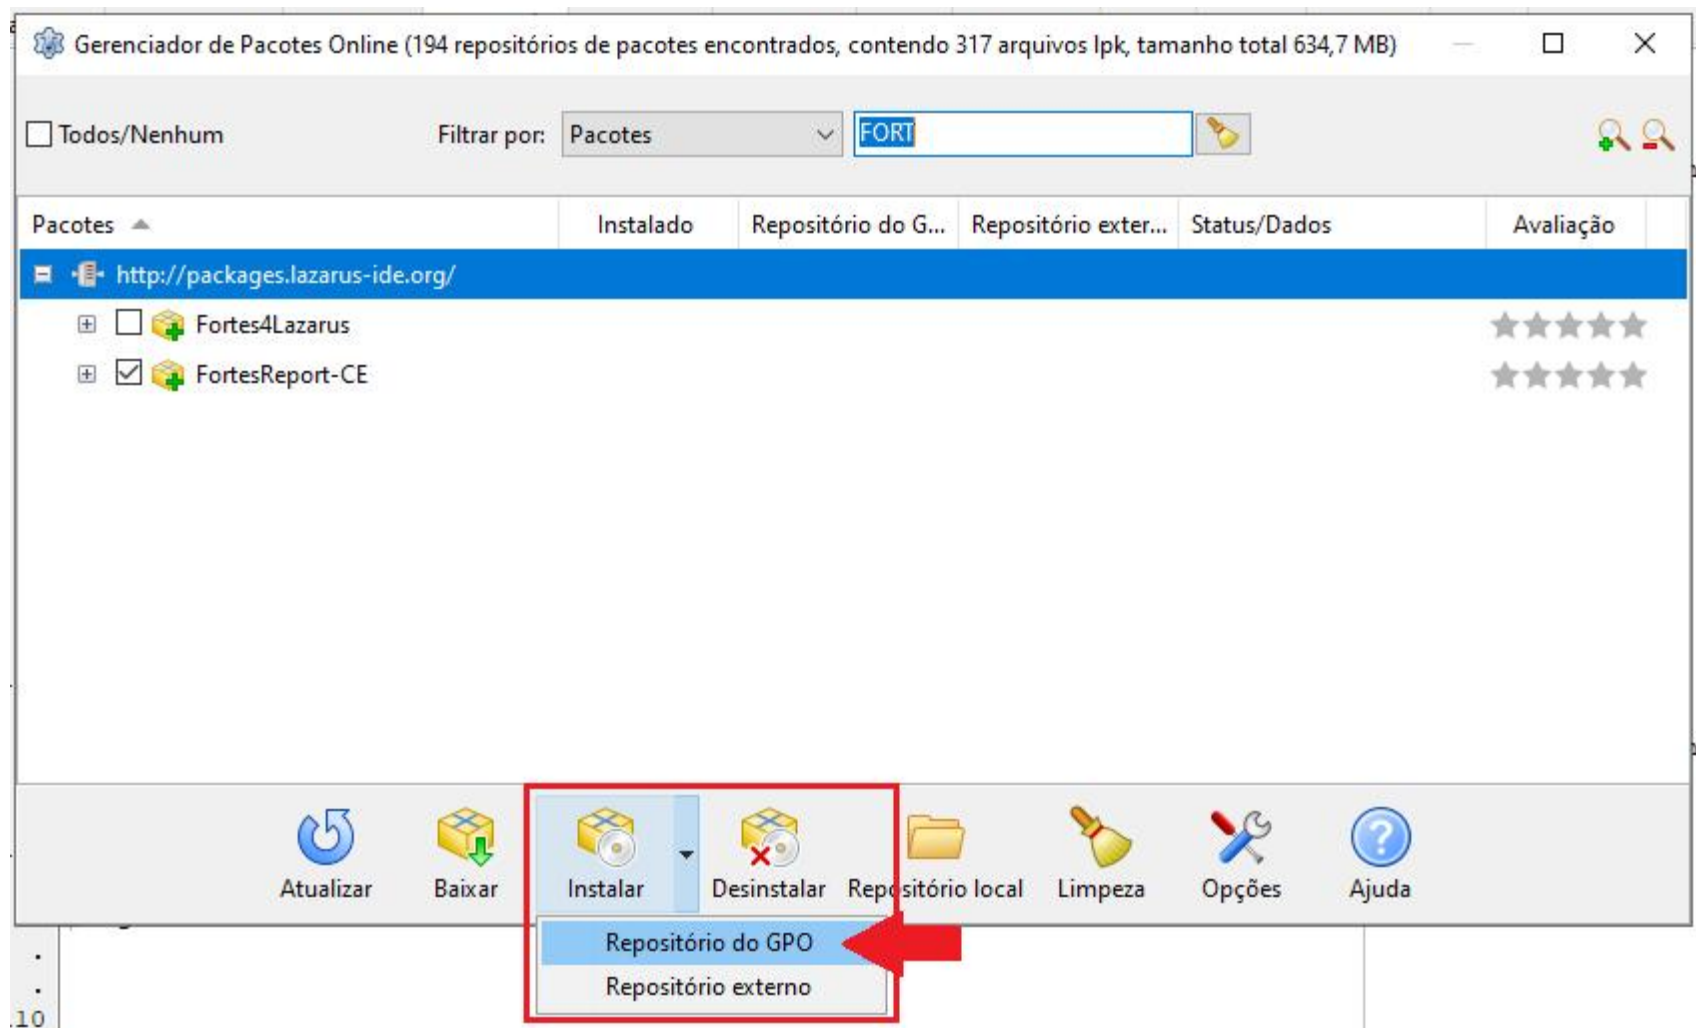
Gerenciador de Pacotes Online (194 repositórios de pacotes encontrados, contendo 317 arquivos lpk, tamanho total 634,7 MB)

Todos/Nenhum

Filtrar por: Pacotes

FORT

| Pacotes | Instalado | Repositório do G... | Repositório exter... | Status/Dados | Avaliação |
|---|---|---|---|---|---|
| http://packages.lazarus-ide.org/ | | | | | |
| Fortes4Lazarus | | | | | |
| FortesReport-CE | | | | | |

Atualizar
Baixar
Instalar
Desinstalar
Repositório local
Limpeza
Opções
Ajuda

Repositório do GPO
Repositório externo

10